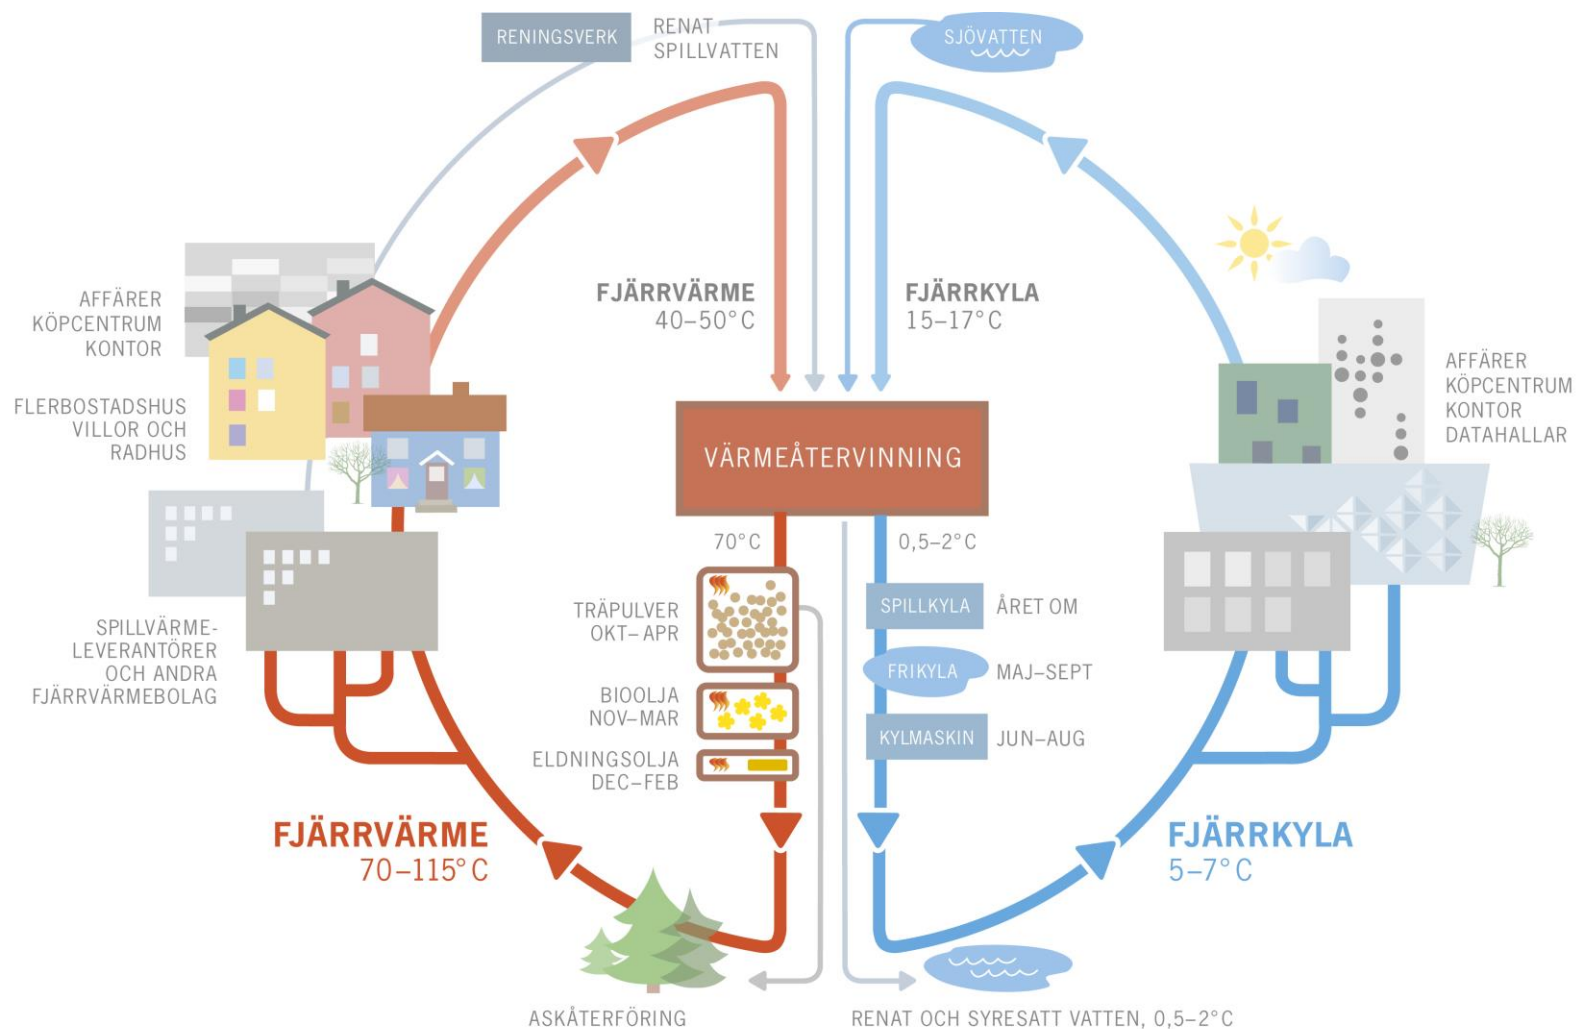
RENINGSVERK

RENAT SPILLVATTEN

SJÖVATTEN

AFFÄRER
KÖPCENTRUM
KONTOR

FLERBOSTADSHUS
VILLOR OCH
RADHUS

FJÄRRVÄRME
40–50°C

FJÄRRKYLA
15–17°C

AFFÄRER
KÖPCENTRUM
KONTOR
DATAHALLAR

VÄRMEÅTERVINNING

70°C

0,5–2°C

TRÄPULVER
OKT–APR

SPILLKYLA

ÅRET OM

FRIKYLA

MAJ–SEPT

SPILLVÄRMELEVERANTÖRER
OCH ANDRA
FJÄRRVÄRMEBOLAG

BIOOLJA
NOV–MAR

KYLMASKIN

JUN–AUG

ELDNINGSOLJA
DEC–FEB

FJÄRRVÄRME
70–115°C

FJÄRRKYLA
5–7°C

ASKÅTERFÖRING

RENAT OCH SYRESATT VATTEN, 0,5–2°C